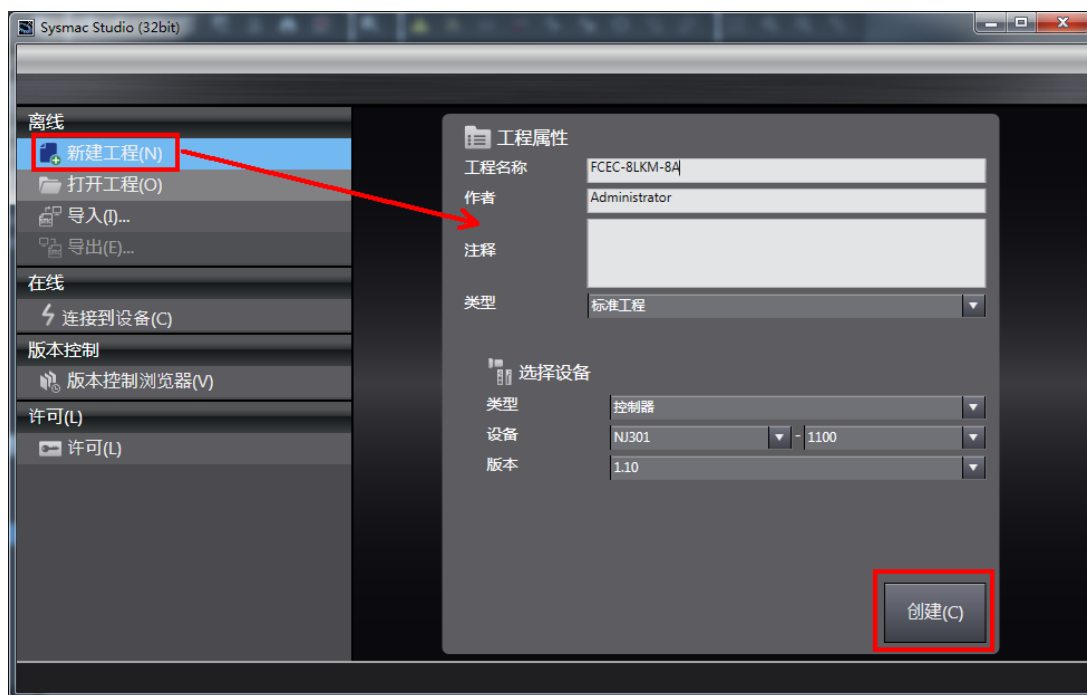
Sysmac Studio (32bit)

离线
新建工程(N)
打开工程(O)
导入(I)...
导出(E)...
在线
连接到设备(C)
版本控制
版本控制浏览器(V)
许可(L)
许可(L)

工程属性
工程名称 FCEC-8LKM-8A
作者 Administrator
注释
类型 标准工程

选择设备
类型 控制器
设备 NJ301 - 1100
版本 1.10

创建(C)